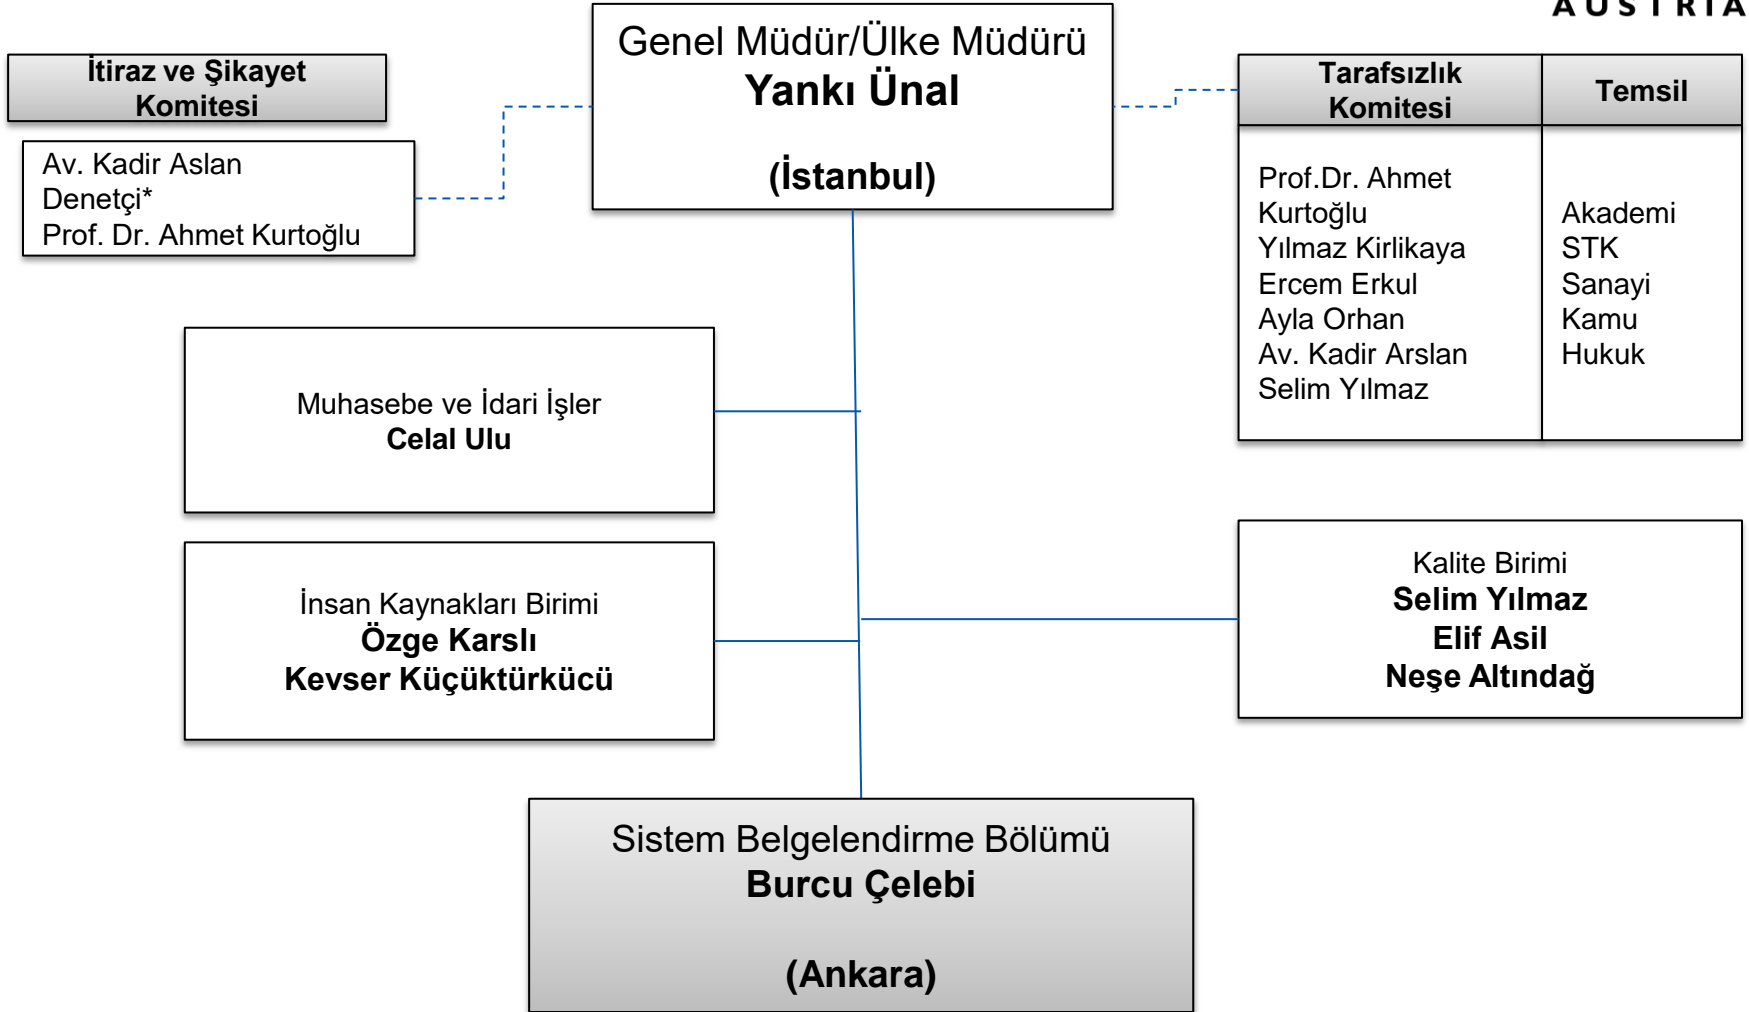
AUSTRIA

İtiraz ve Şikayet Komitesi

Av. Kadir Aslan
Denetçi*
Prof. Dr. Ahmet Kurtoğlu

Genel Müdür/Ülke Müdürü
Yankı Ünal

(İstanbul)

| Tarafsızlık Komitesi | Temsil |
|---|---|
| Prof.Dr. Ahmet Kurtoğlu<br>Yılmaz Kirlikaya<br>Ercem Erkul<br>Ayla Orhan<br>Av. Kadir Arslan<br>Selim Yılmaz | Akademi<br>STK<br>Sanayi<br>Kamu<br>Hukuk |

Muhasebe ve İdari İşler
Celal Ulu

İnsan Kaynakları Birimi
Özge Karslı
Kevser Küçüktürkücü

Kalite Birimi
Selim Yılmaz
Elif Asil
Neşe Altındağ

Sistem Belgelendirme Bölümü
Burcu Çelebi

(Ankara)